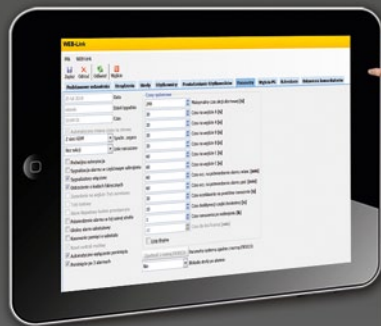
WEB-Link

Podstawowe ustawienia | Urządzenia | Strefy | Użytkownicy | Powiadomienie Użytkowników | Parametry | Wyjścia PG | Kalendarze | Mapa

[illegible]

Czas opóźnienia

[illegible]

Czas na wejście 1 [s]

Czas na wejście 2 [s]

Czas na wejście 3 [s]

Czas na wejście 4 [s]

Czas na wejście 5 [s]

Czas na wejście 6 [s]

Czas na wejście 7 [s]

Czas na wejście 8 [s]

Lato/Zima

Nie

Nie